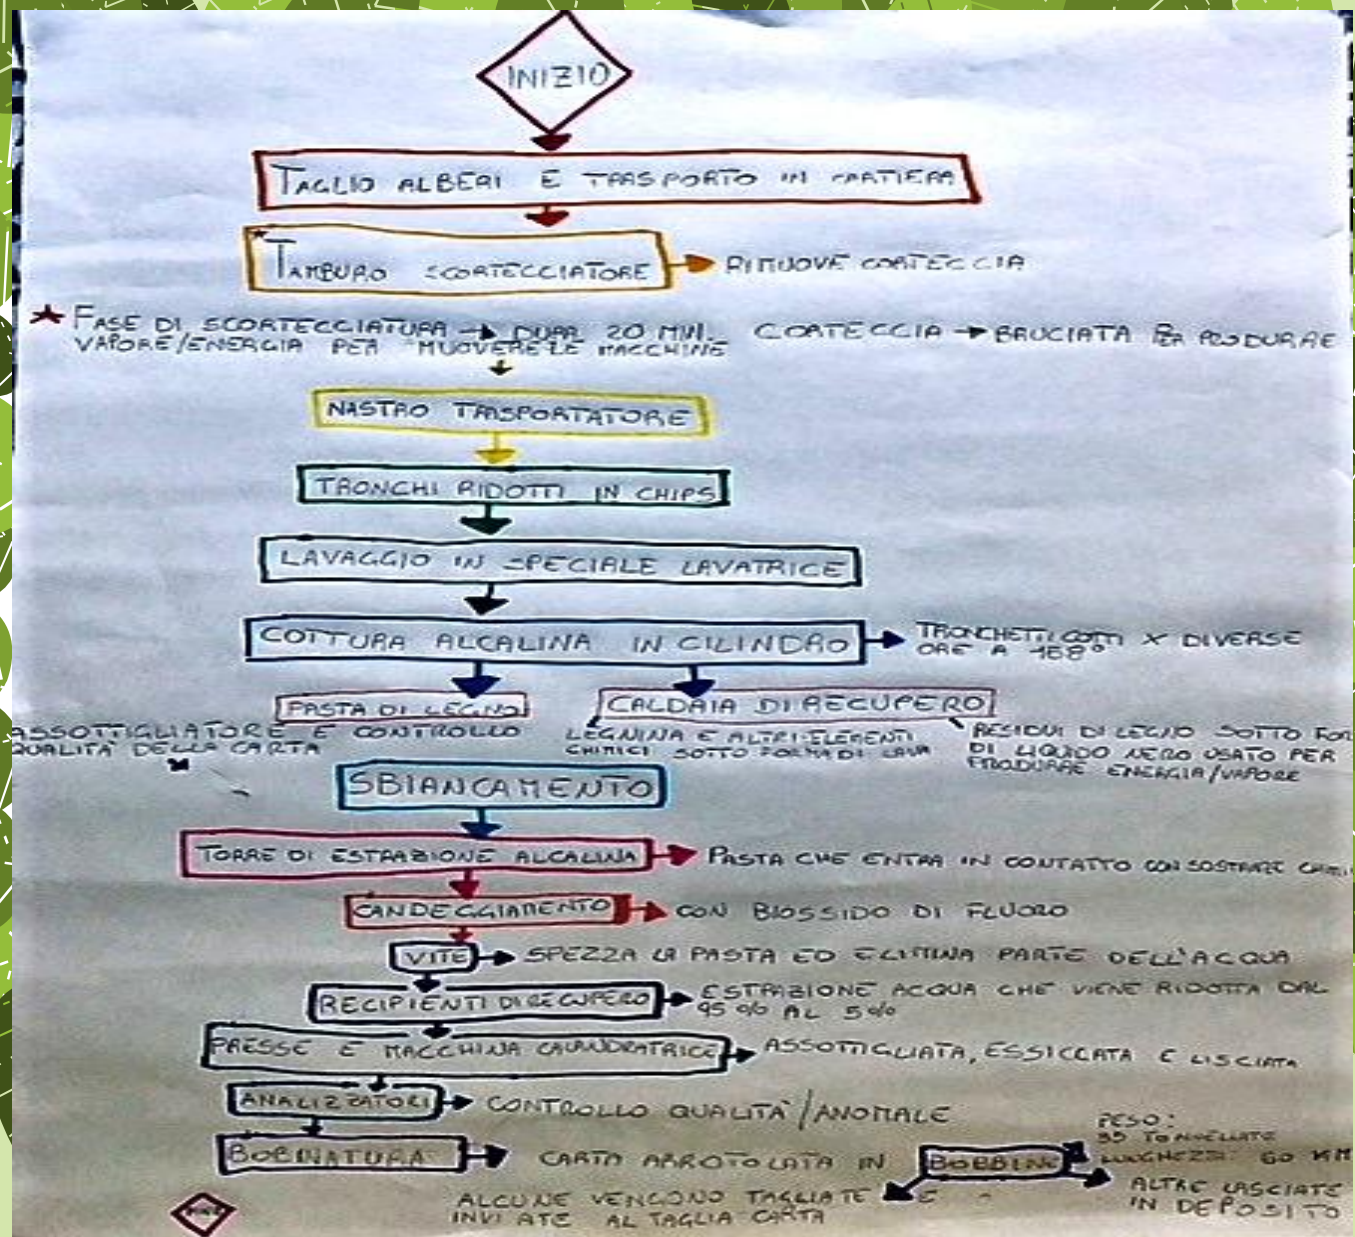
INIZIO

TAGLIO ALBERI E TRASPORTO IN CARTIERA

TAMBURO SCORTECCIATORE → RIMUOVE CORTECCIA

★ FASE DI SCORTECCIATURA → DURA 20 MIN. CORTECCIA → BRUCIATA PER PRODURRE VAPORE/ENERGIA PER MUOVERE LE MACCHINE

NASTRO TRASPORTATORE

TRONCHI RIDOTTI IN CHIPS

LAVAGGIO IN SPECIALE LAVATRICE

COTTURA ALCALINA IN CILINDRO → TRONCHETTI COTTI X DIVERSE ORE A 168°

PASTA DI LEGNO

ASSOTTIGLIATORE E CONTROLLO QUALITÀ DELLA CARTA

CALDAIA DI RECUPERO

LEGNINA E ALTRI ELEMENTI CHIMICI SOTTO FORMA DI LAVA

RESIDUI DI LEGNO SOTTO FORMA DI LIQUIDO NERO USATO PER PRODURRE ENERGIA/VAPORE

SBIANCAMENTO

TORRE DI ESTRAZIONE ALCALINA → PASTA CHE ENTRA IN CONTATTO CON SOSTANZE CHI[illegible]

CANDEGGIAMENTO → CON BIOSSIDO DI FLUORO

VITE → SPEZZA LA PASTA ED ELIMINA PARTE DELL'ACQUA

RECIPIENTI DI RECUPERO → ESTRAZIONE ACQUA CHE VIENE RIDOTTA DAL 95% AL 5%

PRESSE E MACCHINA CALANDRATRICE → ASSOTTIGLIATA, ESSICCATA E LISCIATA

ANALIZZATORI → CONTROLLO QUALITÀ/ANOMALE

BOBINATURA → CARTA ARROTOLATA IN BOBBINE

PESO: 35 TONNELLATE
LUNGHEZZA: 60 KM

ALCUNE VENGONO TAGLIATE E INVIATE AL TAGLIA CARTA

ALTRE LASCIATE IN DEPOSITO

FINE